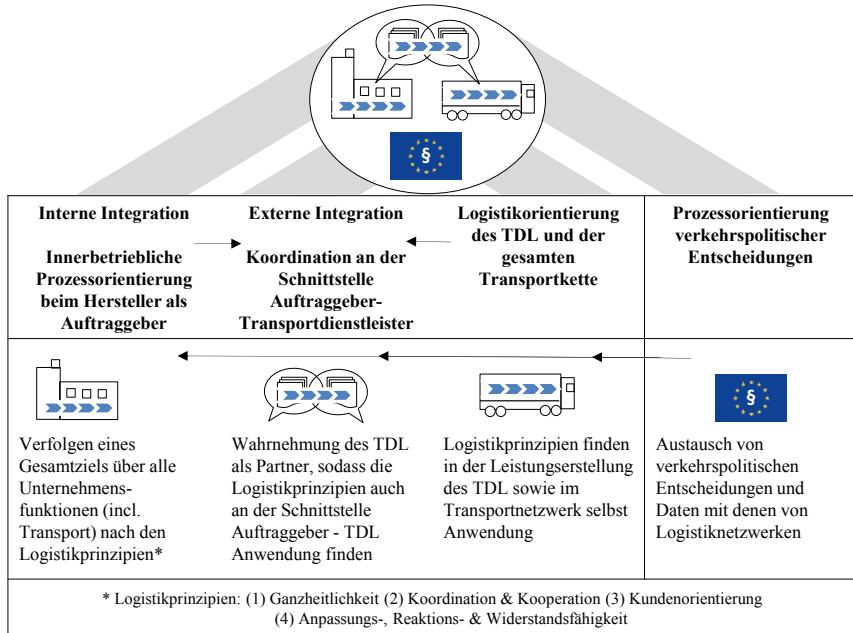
§

Interne Integration

Innerbetriebliche Prozessorientierung beim Hersteller als Auftraggeber

Externe Integration

Koordination an der Schnittstelle Auftraggeber-Transportdienstleister

Logistikorientierung des TDL und der gesamten Transportkette

Prozessorientierung verkehrspolitischer Entscheidungen

Verfolgen eines Gesamtziels über alle Unternehmensfunktionen (incl. Transport) nach den Logistikprinzipien*

Wahrnehmung des TDL als Partner, sodass die Logistikprinzipien auch an der Schnittstelle Auftraggeber - TDL Anwendung finden

Logistikprinzipien finden in der Leistungserstellung des TDL sowie im Transportnetzwerk selbst Anwendung

§

Austausch von verkehrspolitischen Entscheidungen und Daten mit denen von Logistiknetzwerken

* Logistikprinzipien: (1) Ganzheitlichkeit (2) Koordination & Kooperation (3) Kundenorientierung (4) Anpassungs-, Reaktions- & Widerstandsfähigkeit